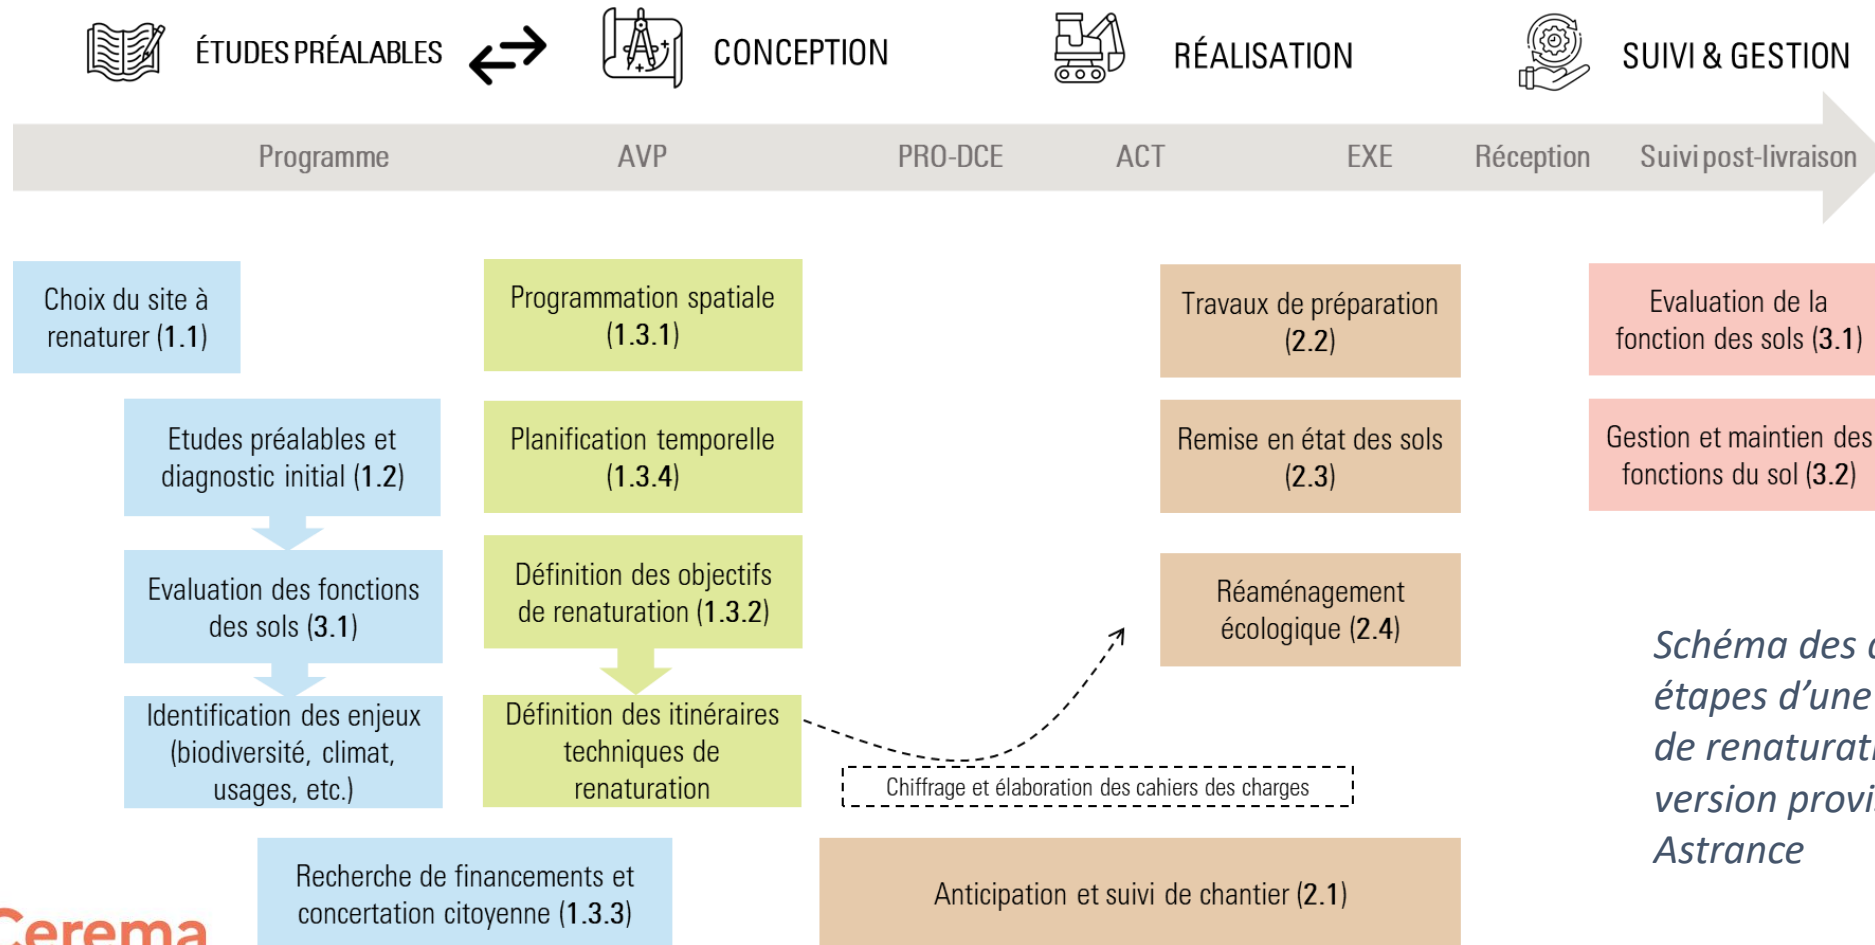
ÉTUDES PRÉALABLES

CONCEPTION

RÉALISATION

SUIVI & GESTION

Programme

AVP

PRO-DCE

ACT

EXE

Réception

Suivi post-livraison

Choix du site à renaturer (1.1)

Etudes préalables et diagnostic initial (1.2)

Evaluation des fonctions des sols (3.1)

Identification des enjeux (biodiversité, climat, usages, etc.)

Programmation spatiale (1.3.1)

Planification temporelle (1.3.4)

Définition des objectifs de renaturation (1.3.2)

Définition des itinéraires techniques de renaturation

Chiffrage et élaboration des cahiers des charges

Travaux de préparation (2.2)

Remise en état des sols (2.3)

Réaménagement écologique (2.4)

Evaluation de la fonction des sols (3.1)

Gestion et maintien des fonctions du sol (3.2)

Schéma des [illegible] étapes d'une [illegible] de renaturat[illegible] version provi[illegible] Astrance

Recherche de financements et concertation citoyenne (1.3.3)

Anticipation et suivi de chantier (2.1)

Cerema